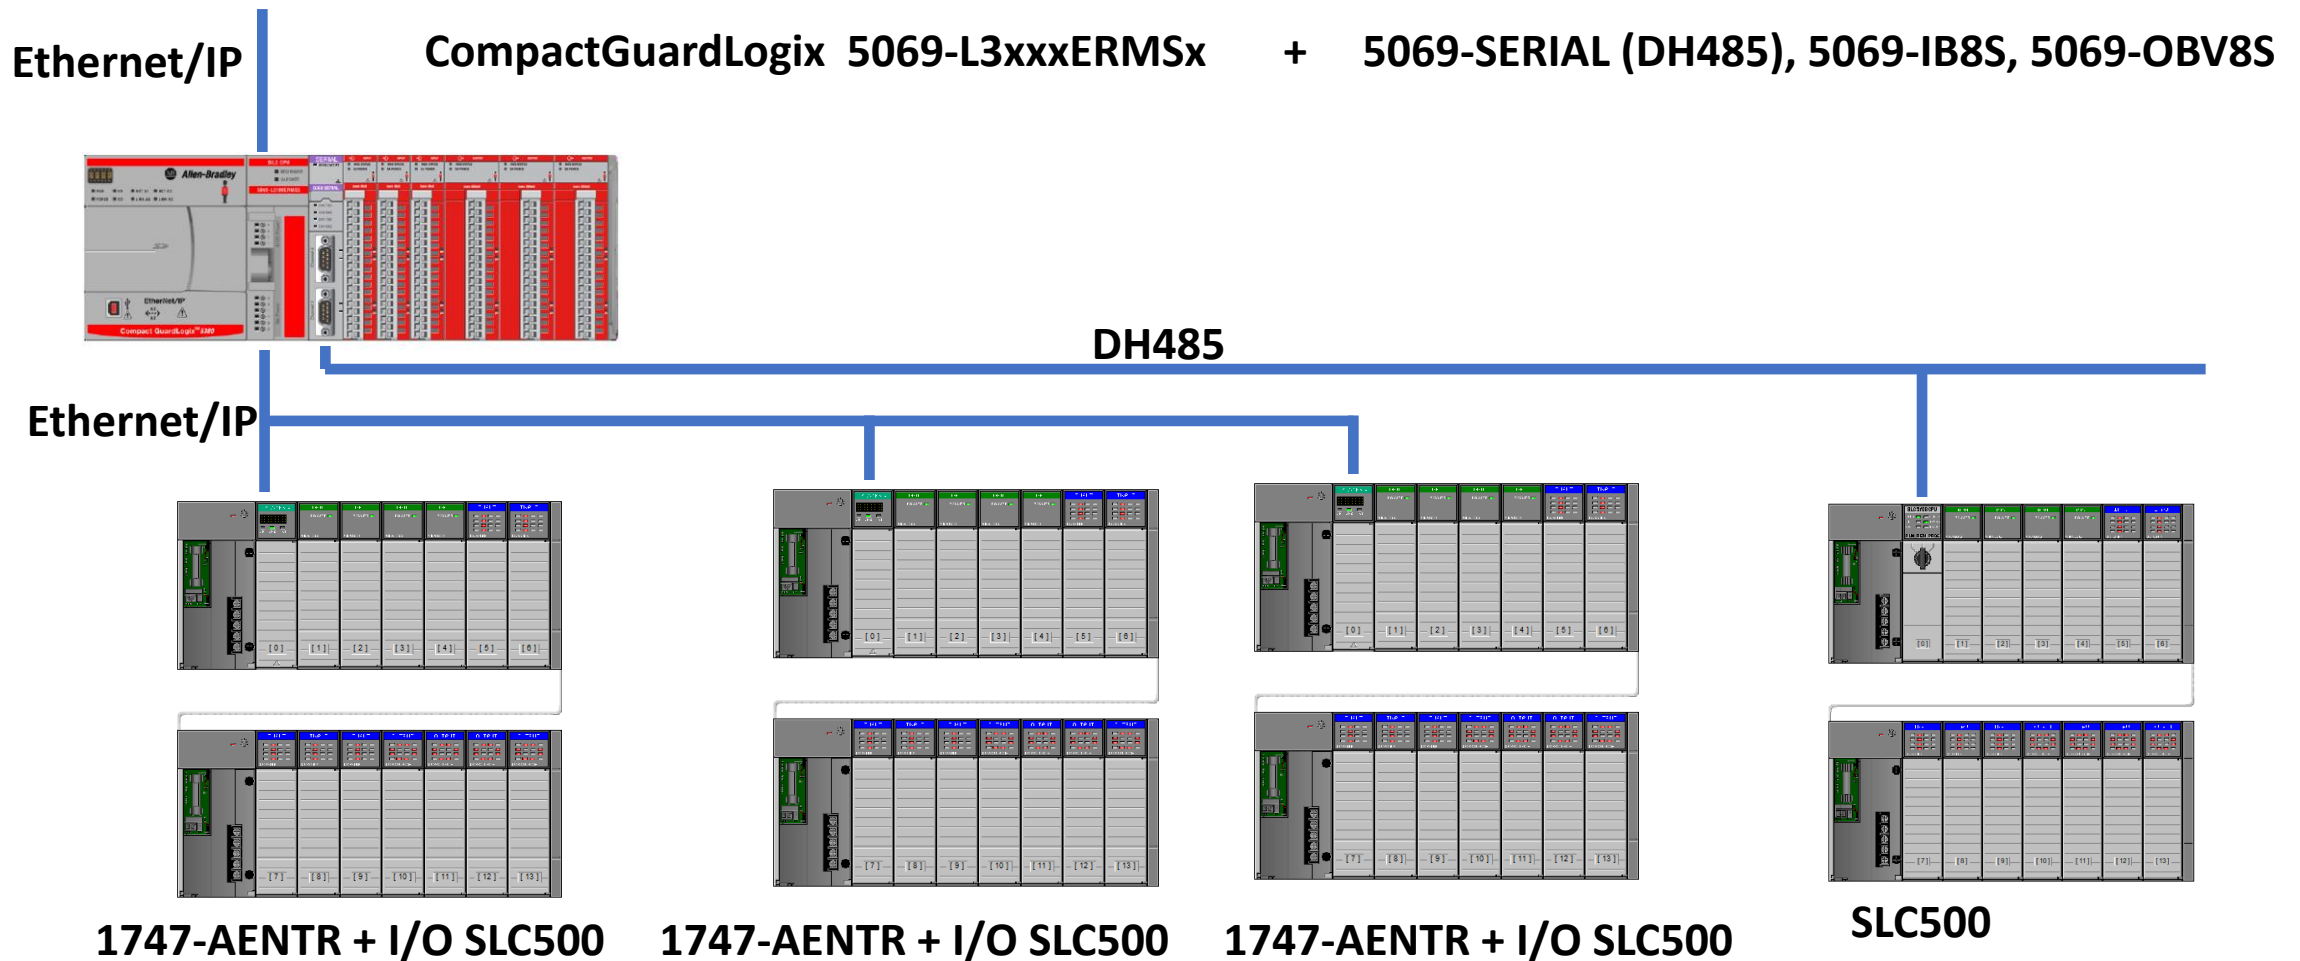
Ethernet/IP

CompactGuardLogix 5069-L3xxxERMSx + 5069-SERIAL (DH485), 5069-IB8S, 5069-OBV8S

Allen-Bradley

EtherNet/IP

Compact GuardLogix 5380

DH485

Ethernet/IP

[0] [1] [2] [3] [4] [5] [6]

[7] [8] [9] [10] [11] [12] [13]

[0] [1] [2] [3] [4] [5] [6]

[7] [8] [9] [10] [11] [12] [13]

[0] [1] [2] [3] [4] [5] [6]

[7] [8] [9] [10] [11] [12] [13]

[0] [1] [2] [3] [4] [5] [6]

[7] [8] [9] [10] [11] [12] [13]

1747-AENTR + I/O SLC500

1747-AENTR + I/O SLC500

1747-AENTR + I/O SLC500

SLC500